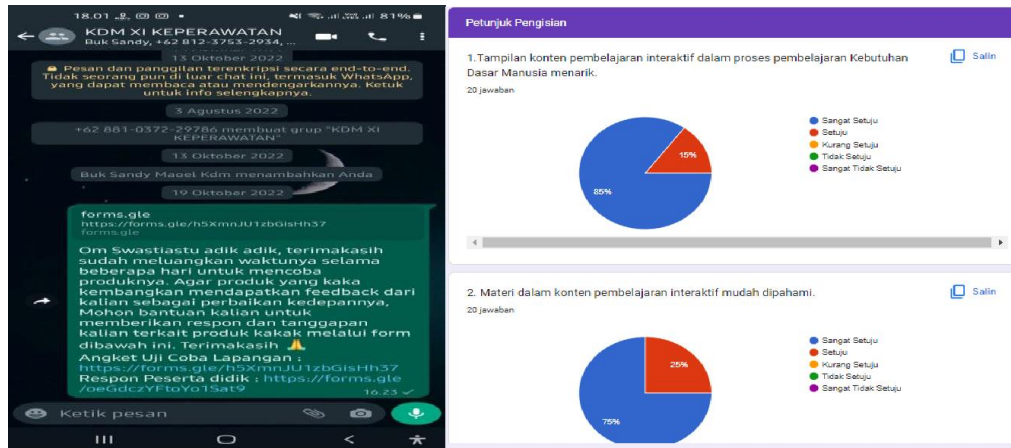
18.01 81%

KDM XI KEPERAWATAN
Buk Sandy, +62 812-3753-2934, ...

13 Oktober 2022

Pesan dan panggilan terenkripsi secara end-to-end. Tidak seorang pun di luar chat ini, termasuk WhatsApp, yang dapat membaca atau mendengarkannya. Ketuk untuk info selengkapnya.

3 Agustus 2022

+62 881-0372-29786 membuat grup "KDM XI KEPERAWATAN"

13 Oktober 2022

Buk Sandy Maoel Kdm menambahkan Anda

19 Oktober 2022

forms.gle
https://forms.gle/h5XmnJU1zbGisHh37
forms.gle

Om Swastiastu adik adik, terimakasih sudah meluangkan waktunya selama beberapa hari untuk mencoba produknya. Agar produk yang kaka kembangkan mendapatkan feedback dari kalian sebagai perbaikan kedepannya, Mohon bantuan kalian untuk memberikan respon dan tanggapan kalian terkait produk kakak melalui form dibawah ini. Terimakasih 🙏
Angket Uji Coba Lapangan :
https://forms.gle/h5XmnJU1zbGisHh37
Respon Peserta didik : https://forms.gle/oeGdczYFtoYo1Sat9
16.23

Ketik pesan

Petunjuk Pengisian

1.Tampilan konten pembelajaran interaktif dalam proses pembelajaran Kebutuhan Dasar Manusia menarik.
20 jawaban
Salin

15%
85%

Sangat Setuju
Setuju
Kurang Setuju
Tidak Setuju
Sangat Tidak Setuju

2. Materi dalam konten pembelajaran interaktif mudah dipahami.
20 jawaban
Salin

25%
75%

Sangat Setuju
Setuju
Kurang Setuju
Tidak Setuju
Sangat Tidak Setuju